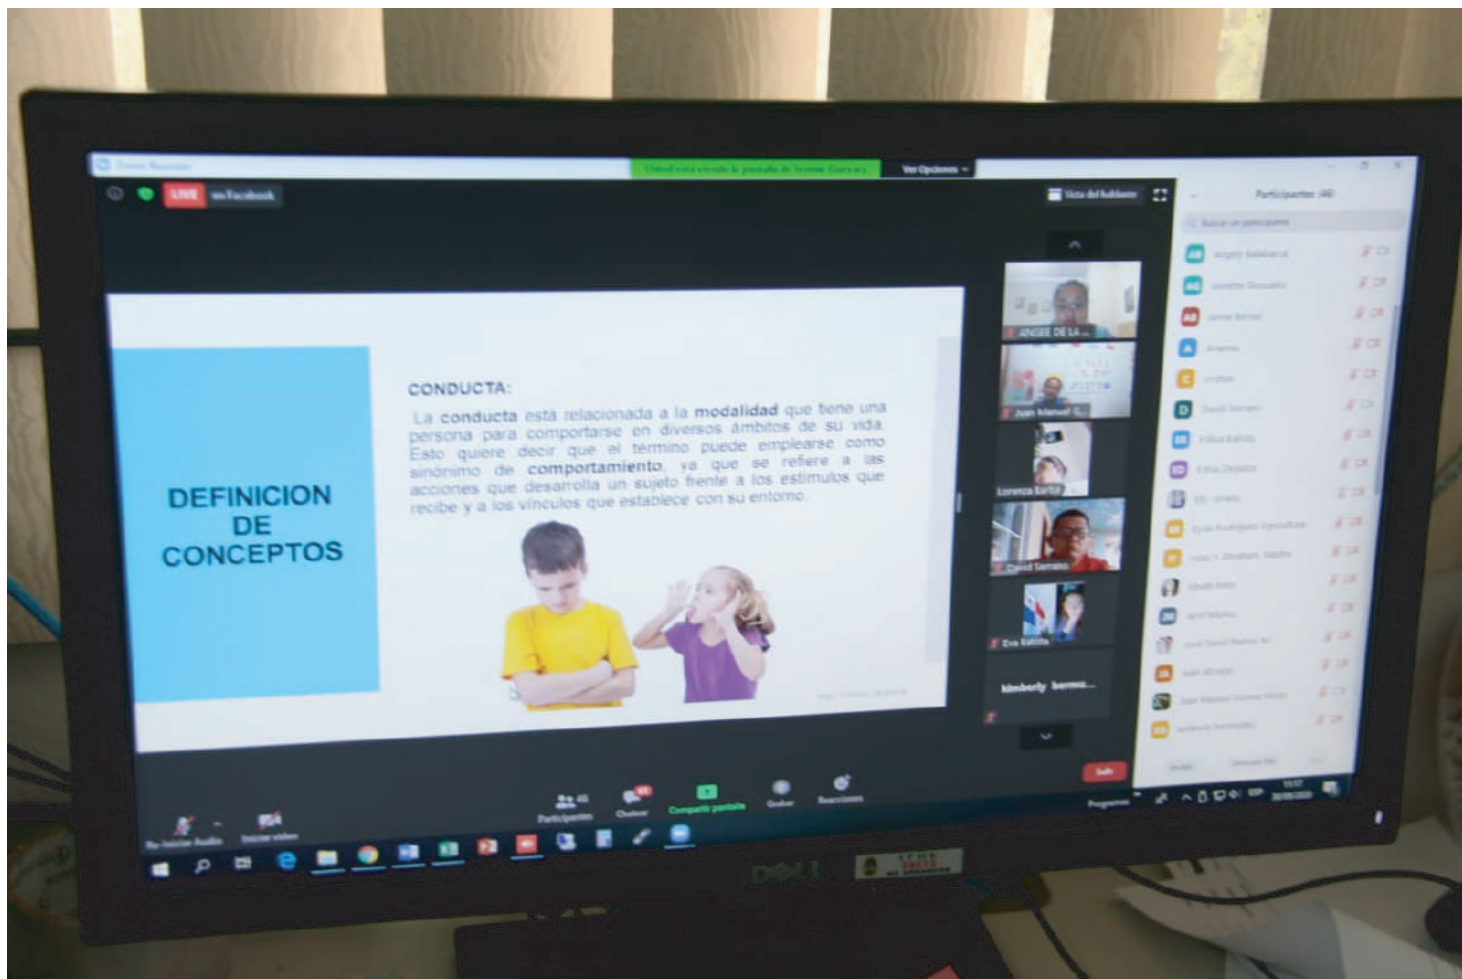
Zoom Reunión

Usted está viendo la pantalla de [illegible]

Ver Opciones

LIVE en Facebook

Vista del hablante

Participantes (46)

Buscar un participante

DEFINICION DE CONCEPTOS

CONDUCTA:

La conducta está relacionada a la modalidad que tiene una persona para comportarse en diversos ámbitos de su vida. Esto quiere decir que el término puede emplearse como sinónimo de comportamiento, ya que se refiere a las acciones que desarrolla un sujeto frente a los estímulos que recibe y a los vínculos que establece con su entorno.

ANGEE DE LA...

Juan Manuel

Lorenza

David Serrano

Eva Batista

kimberly berma...

Participantes

Chatear

Compartir pantalla

Grabar

Reacciones

Salir

Iniciar video

DELL